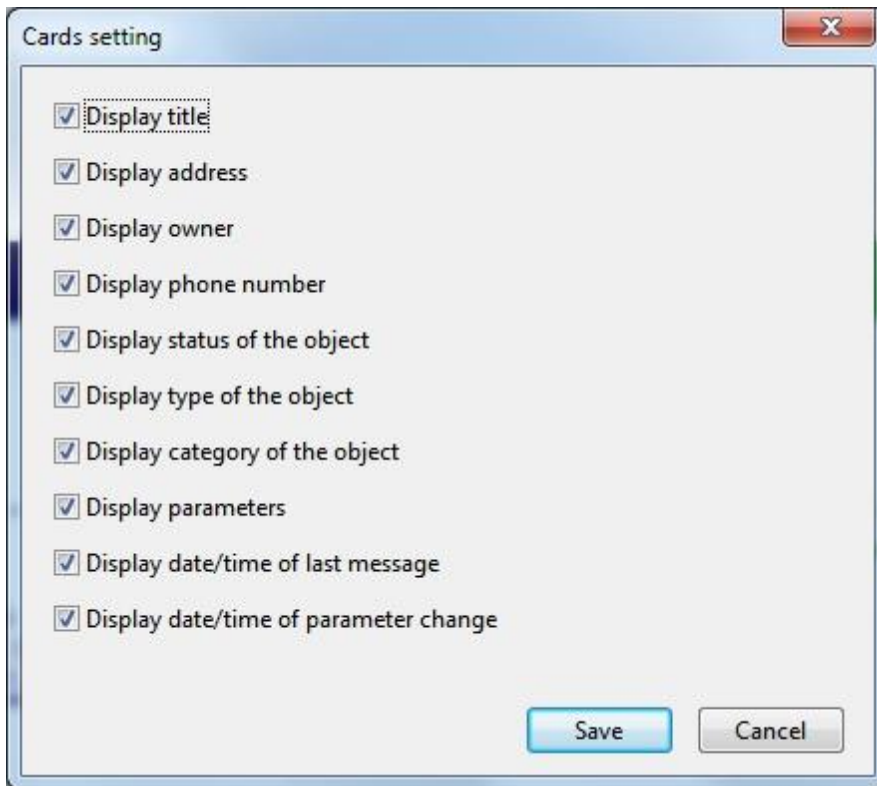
Cards setting

Display title

Display address

Display owner

Display phone number

Display status of the object

Display type of the object

Display category of the object

Display parameters

Display date/time of last message

Display date/time of parameter change

Save

Cancel